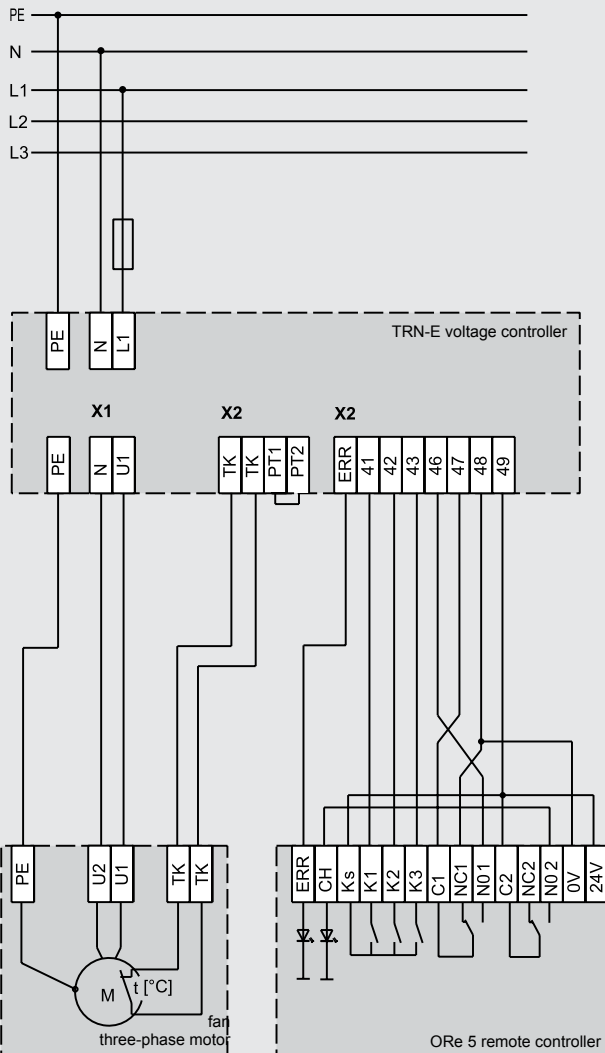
PE
N
L1
L2
L3

PE N L1

TRN-E voltage controller

X1
PE N U1

X2
TK TK PT1 PT2

X2
ERR 41 42 43 46 47 48 49

PE U2 U1 TK TK

M
t [°C]

fan
three-phase motor

ERR CH Ks K1 K2 K3 C1 NC1 N01 C2 NC2 N02 0V 24V

ORe 5 remote controller